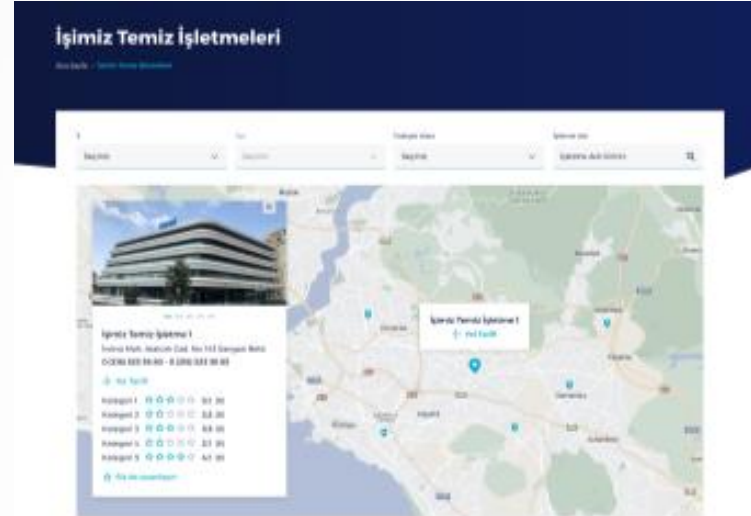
İşimiz Temiz İşletmeleri

Ana Sayfa / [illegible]

İl | İlçe | Faaliyet Alanı | İşletme Adı

Seçiniz | Seçiniz | Seçiniz | İşletme Adı Giriniz

İşimiz Temiz İşletme 1
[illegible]
0 (216) 123 45 67 - 0 (216) 123 45 67

Yol Tarifi

Kategori 1 ☆☆☆☆☆ 3.1 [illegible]
Kategori 2 ☆☆☆☆☆ 2.8 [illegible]
Kategori 3 ☆☆☆☆☆ 3.0 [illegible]
Kategori 4 ☆☆☆☆☆ 2.1 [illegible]
Kategori 5 ☆☆☆☆☆ 4.1 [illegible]

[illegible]

İşimiz Temiz İşletme 1
Yol Tarifi